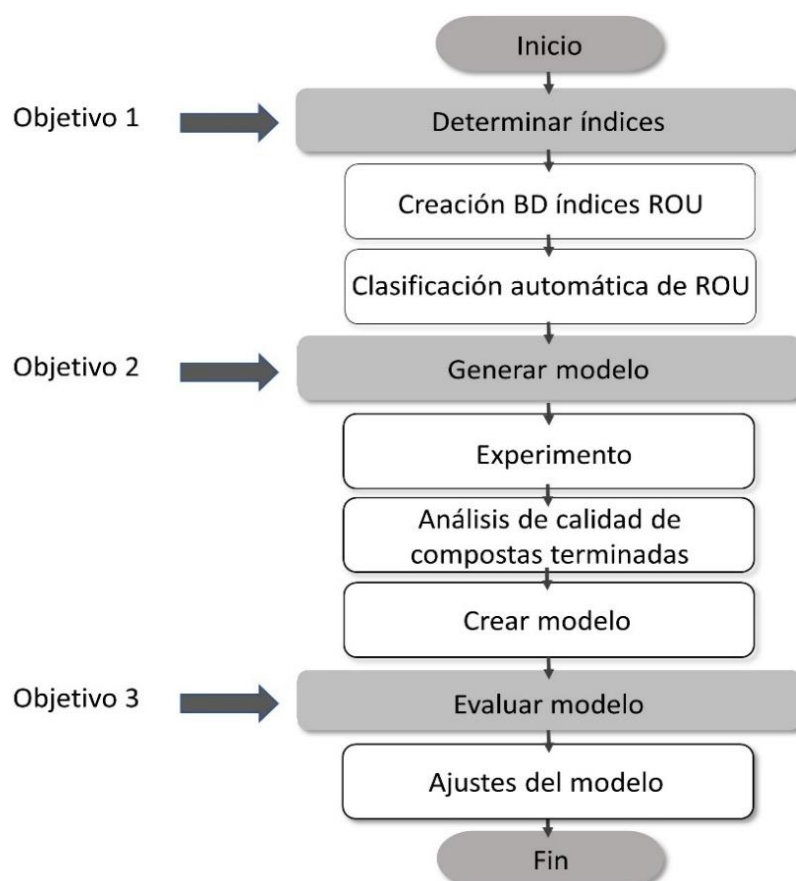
Inicio

Objetivo 1

Determinar índices

Creación BD índices ROU

Clasificación automática de ROU

Objetivo 2

Generar modelo

Experimento

Análisis de calidad de compostas terminadas

Crear modelo

Objetivo 3

Evaluar modelo

Ajustes del modelo

Fin